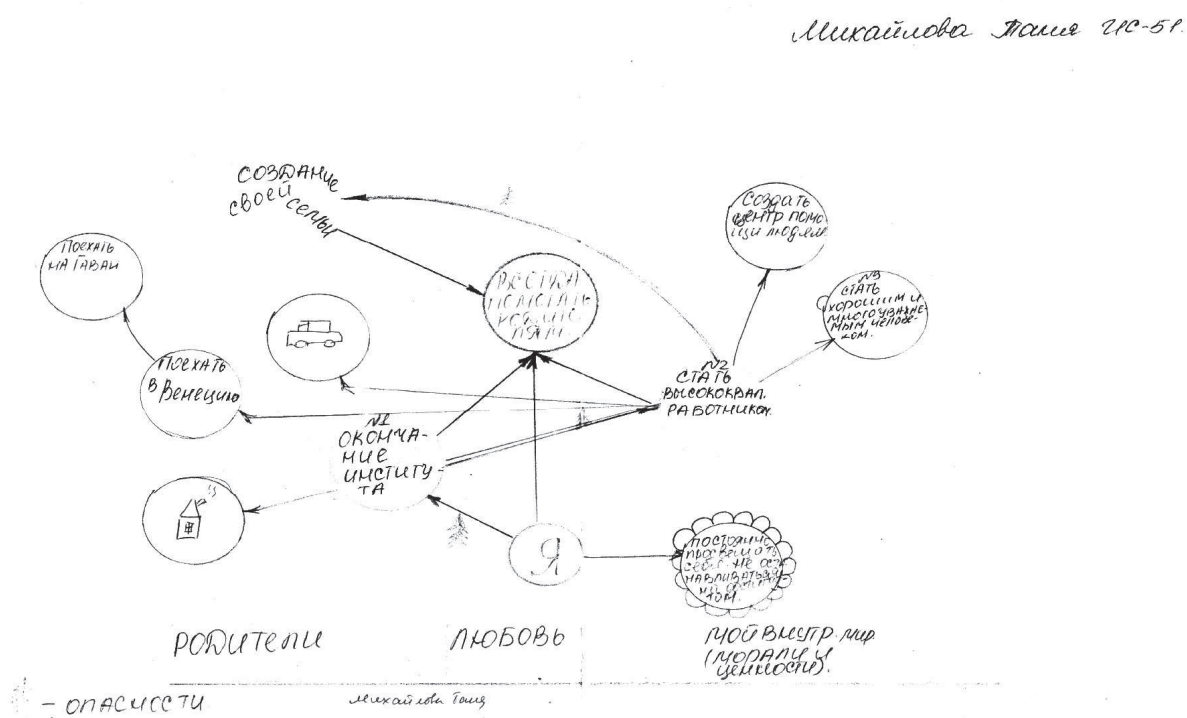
Михайлова Таня ГС-51.

создание своей семьи

Поехать на Гаваи

Создать центр помощи людям

Вести нормальную жизнь

№3 Стать хорошим и многоуважаемым человеком.

Поехать в Венецию

№2 Стать высококвал. работником.

№1 Окончание института

Я

постоянно проверять себя. Не останавливаться на достигнутом.

Родители

Любовь

Мой внутр. мир (морали и ценности).

- опасности

Михайлова Таня